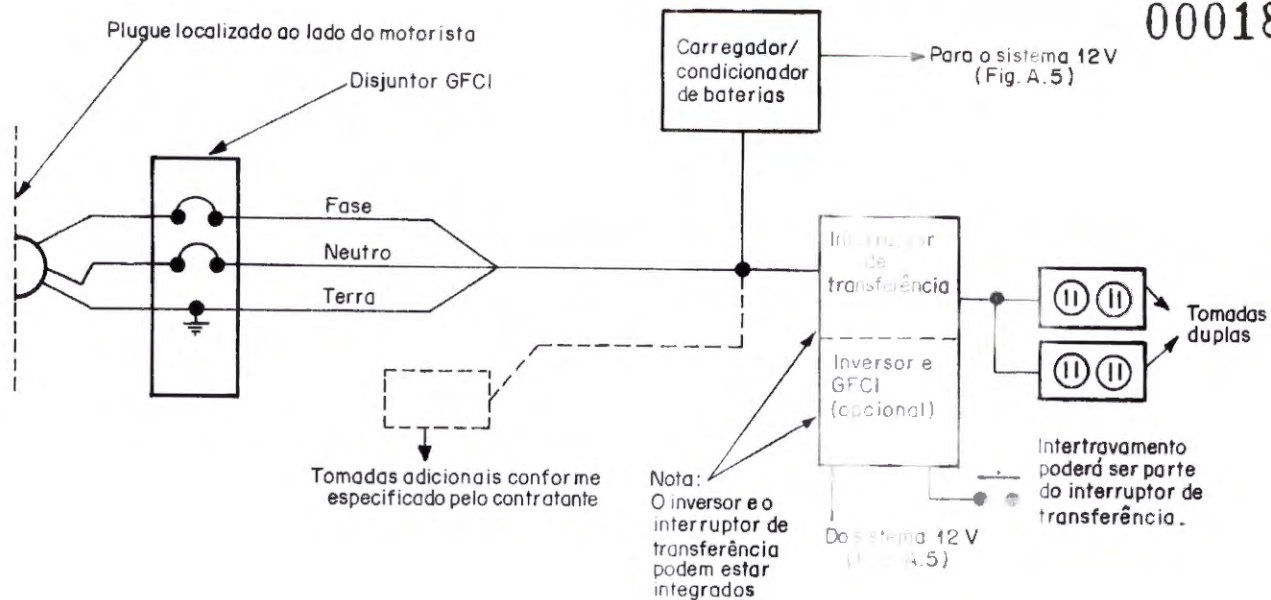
00018

Plugue localizado ao lado do motorista

Disjuntor GFCI

Carregador/ condicionador de baterias

Para o sistema 12 V (Fig. A.5)

Fase

Neutro

Terra

Interruptor de transferência

Inversor e GFCI (opcional)

Tomadas duplas

Tomadas adicionais conforme especificado pelo contratante

Nota: O inversor e o interruptor de transferência podem estar integrados

Do sistema 12 V ([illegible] A.5)

Intertravamento poderá ser parte do interruptor de transferência.